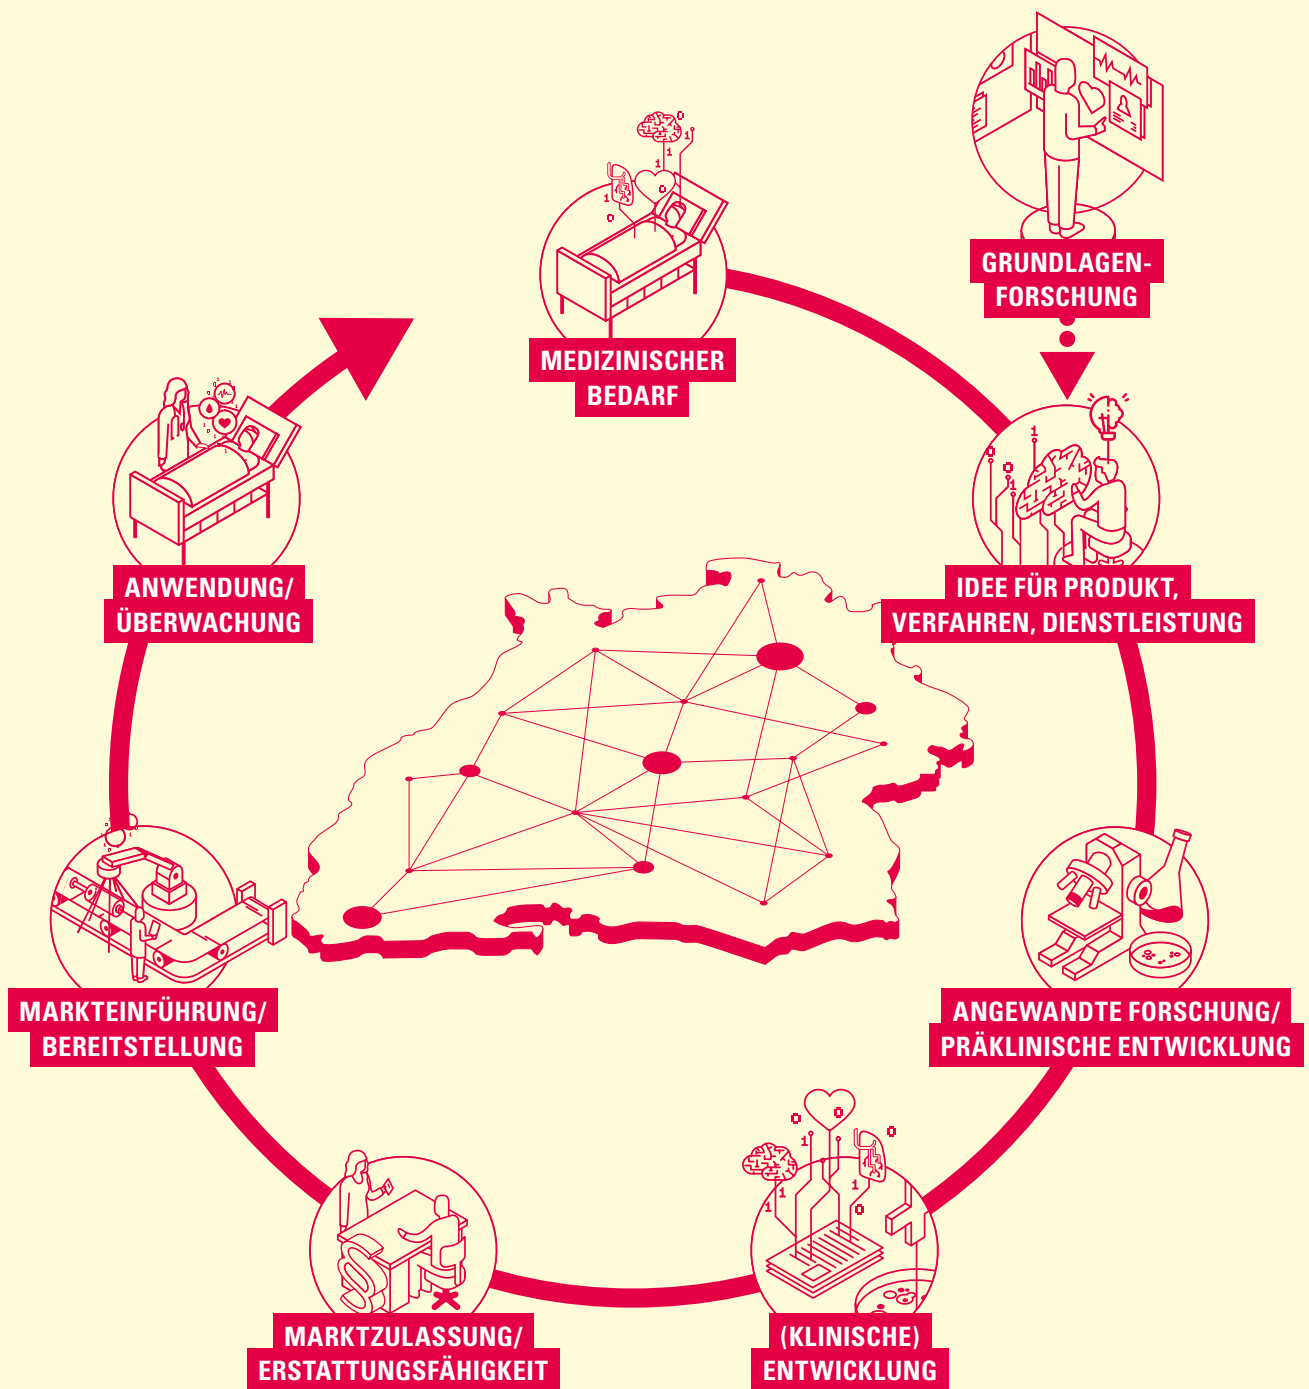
GRUNDLAGEN-
FORSCHUNG

MEDIZINISCHER
BEDARF

IDEE FÜR PRODUKT,
VERFAHREN, DIENSTLEISTUNG

ANGEWANDTE FORSCHUNG/
PRÄKLINISCHE ENTWICKLUNG

(KLINISCHE)
ENTWICKLUNG

MARKTZULASSUNG/
ERSTATTUNGSFÄHIGKEIT

MARKTEINFÜHRUNG/
BEREITSTELLUNG

ANWENDUNG/
ÜBERWACHUNG